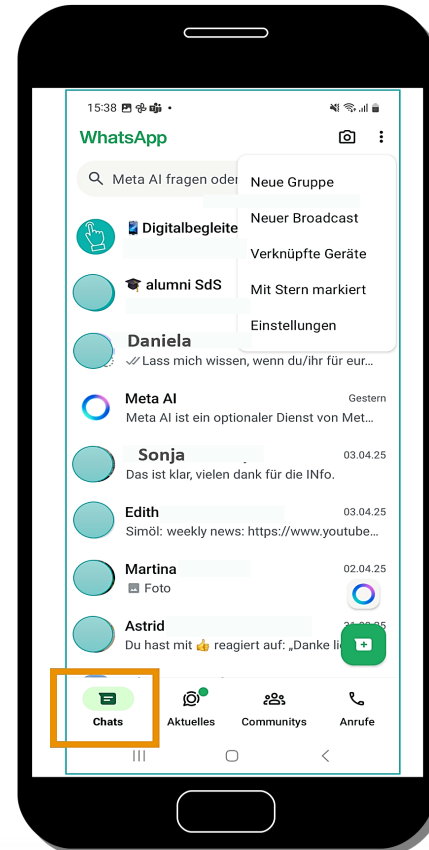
15:38

WhatsApp

Meta AI fragen oder

Neue Gruppe
Neuer Broadcast
Verknüpfte Geräte
Mit Stern markiert
Einstellungen

📱Digitalbegleite

🎓 alumni SdS

Daniela
Lass mich wissen, wenn du/ihr für eur...

Meta AI
Gestern
Meta AI ist ein optionaler Dienst von Met...

Sonja
03.04.25
Das ist klar, vielen dank für die INfo.

Edith
03.04.25
Simöl: weekly news: https://www.youtube...

Martina
02.04.25
Foto

Astrid
Du hast mit 👍 reagiert auf: „Danke li

Chats
Aktuelles
Communitys
Anrufe